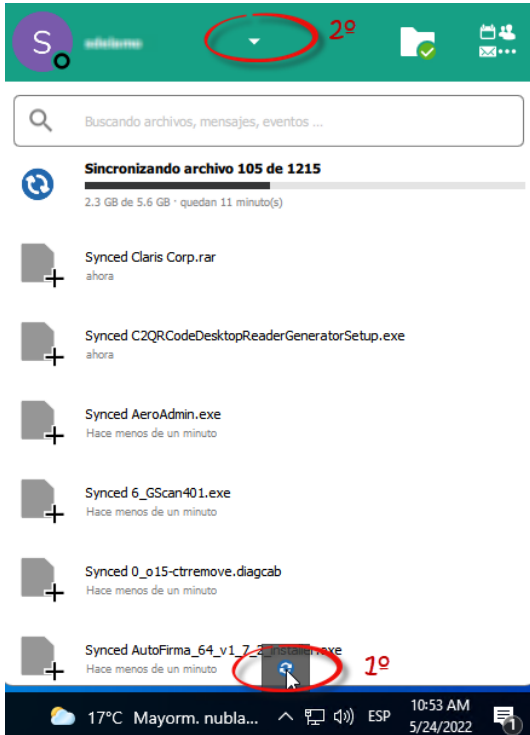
S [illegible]

2º

Buscando archivos, mensajes, eventos ...

Sincronizando archivo 105 de 1215
2.3 GB de 5.6 GB · quedan 11 minuto(s)

Synced Claris Corp.rar
ahora

Synced C2QRCodeDesktopReaderGeneratorSetup.exe
ahora

Synced AeroAdmin.exe
Hace menos de un minuto

Synced 6_GScan401.exe
Hace menos de un minuto

Synced 0_o15-ctrremove.diagcab
Hace menos de un minuto

Synced AutoFirma_64_v1_7_2_installer.exe
Hace menos de un minuto

1º

17°C Mayorm. nubla... ESP 10:53 AM 5/24/2022 1